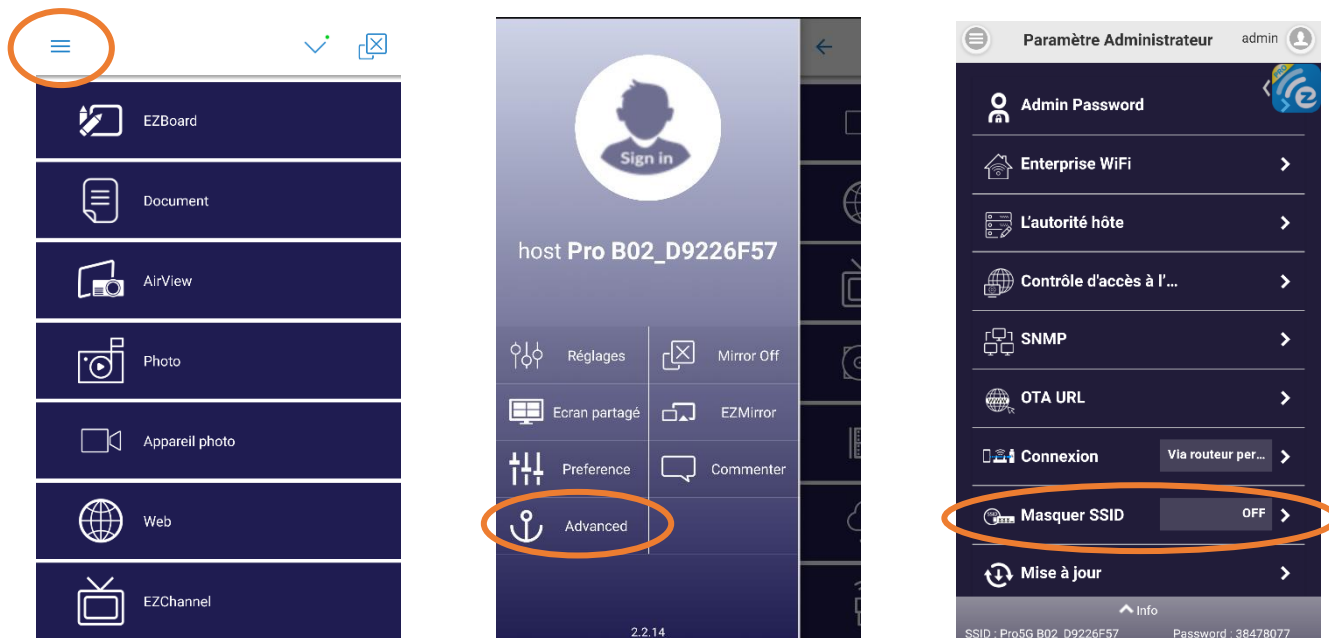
EZBoard

Document

AirView

Photo

Appareil photo

Web

EZChannel

Sign in

host Pro B02_D9226F57

Réglages

Mirror Off

Ecran partagé

EZMirror

Preference

Commenter

Advanced

2.2.14

Paramètre Administrateur

admin

Admin Password

Enterprise WiFi

L'autorité hôte

Contrôle d'accès à l'…

SNMP

OTA URL

Connexion

Via routeur per…

Masquer SSID

OFF

Mise à jour

Info

SSID : Pro5G B02_D9226F57

Password : 38478077